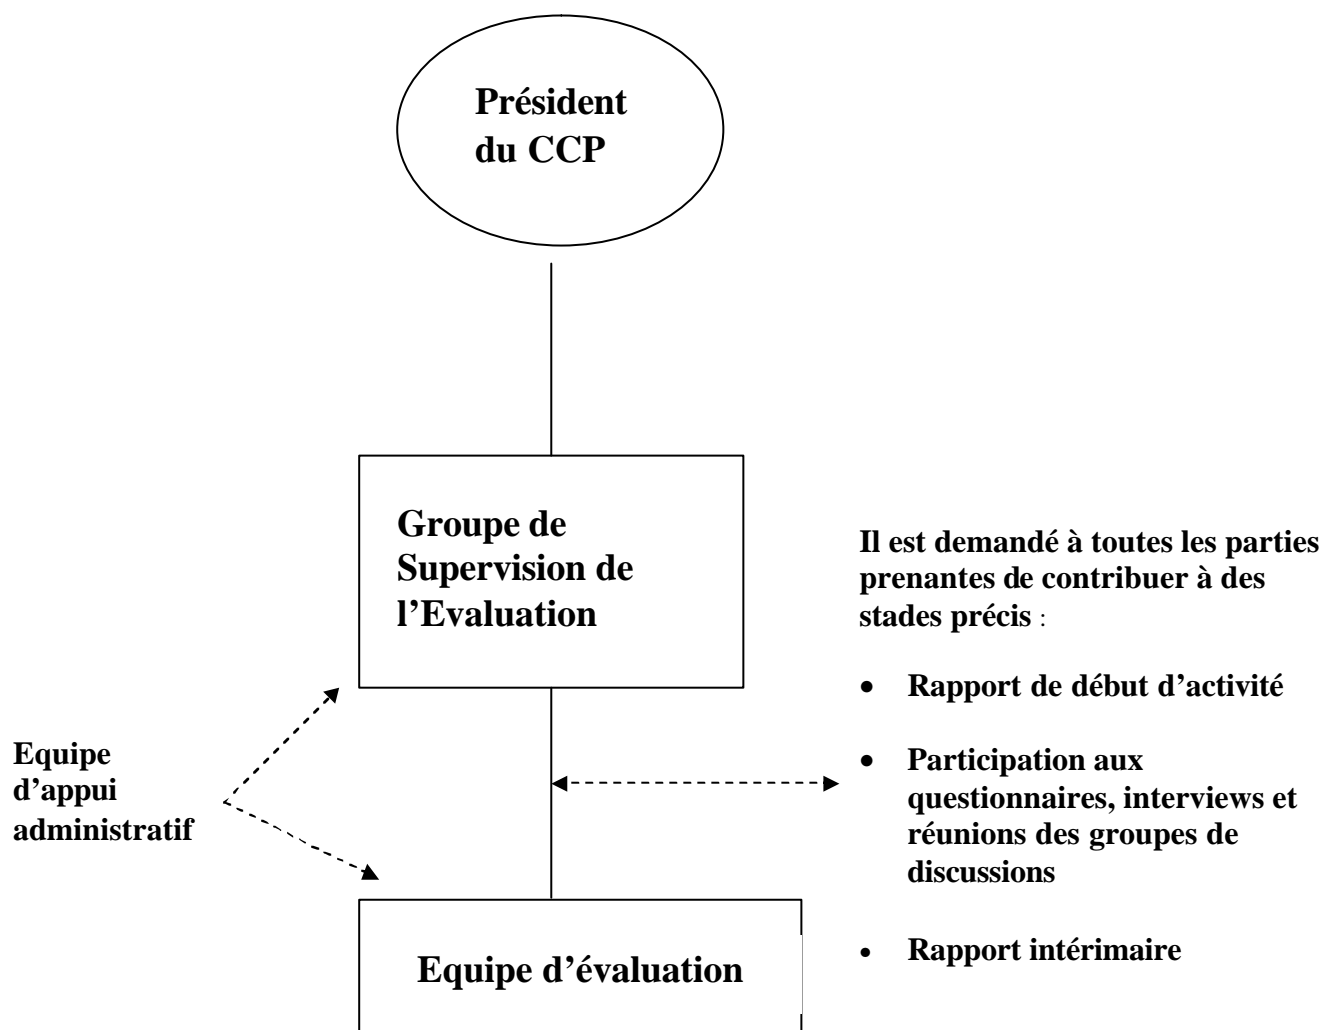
Président du CCP

Groupe de Supervision de l’Evaluation

Il est demandé à toutes les parties prenantes de contribuer à des stades précis :

- Rapport de début d’activité
- Participation aux questionnaires, interviews et réunions des groupes de discussions
- Rapport intérimaire

Equipe d’appui administratif

Equipe d’évaluation